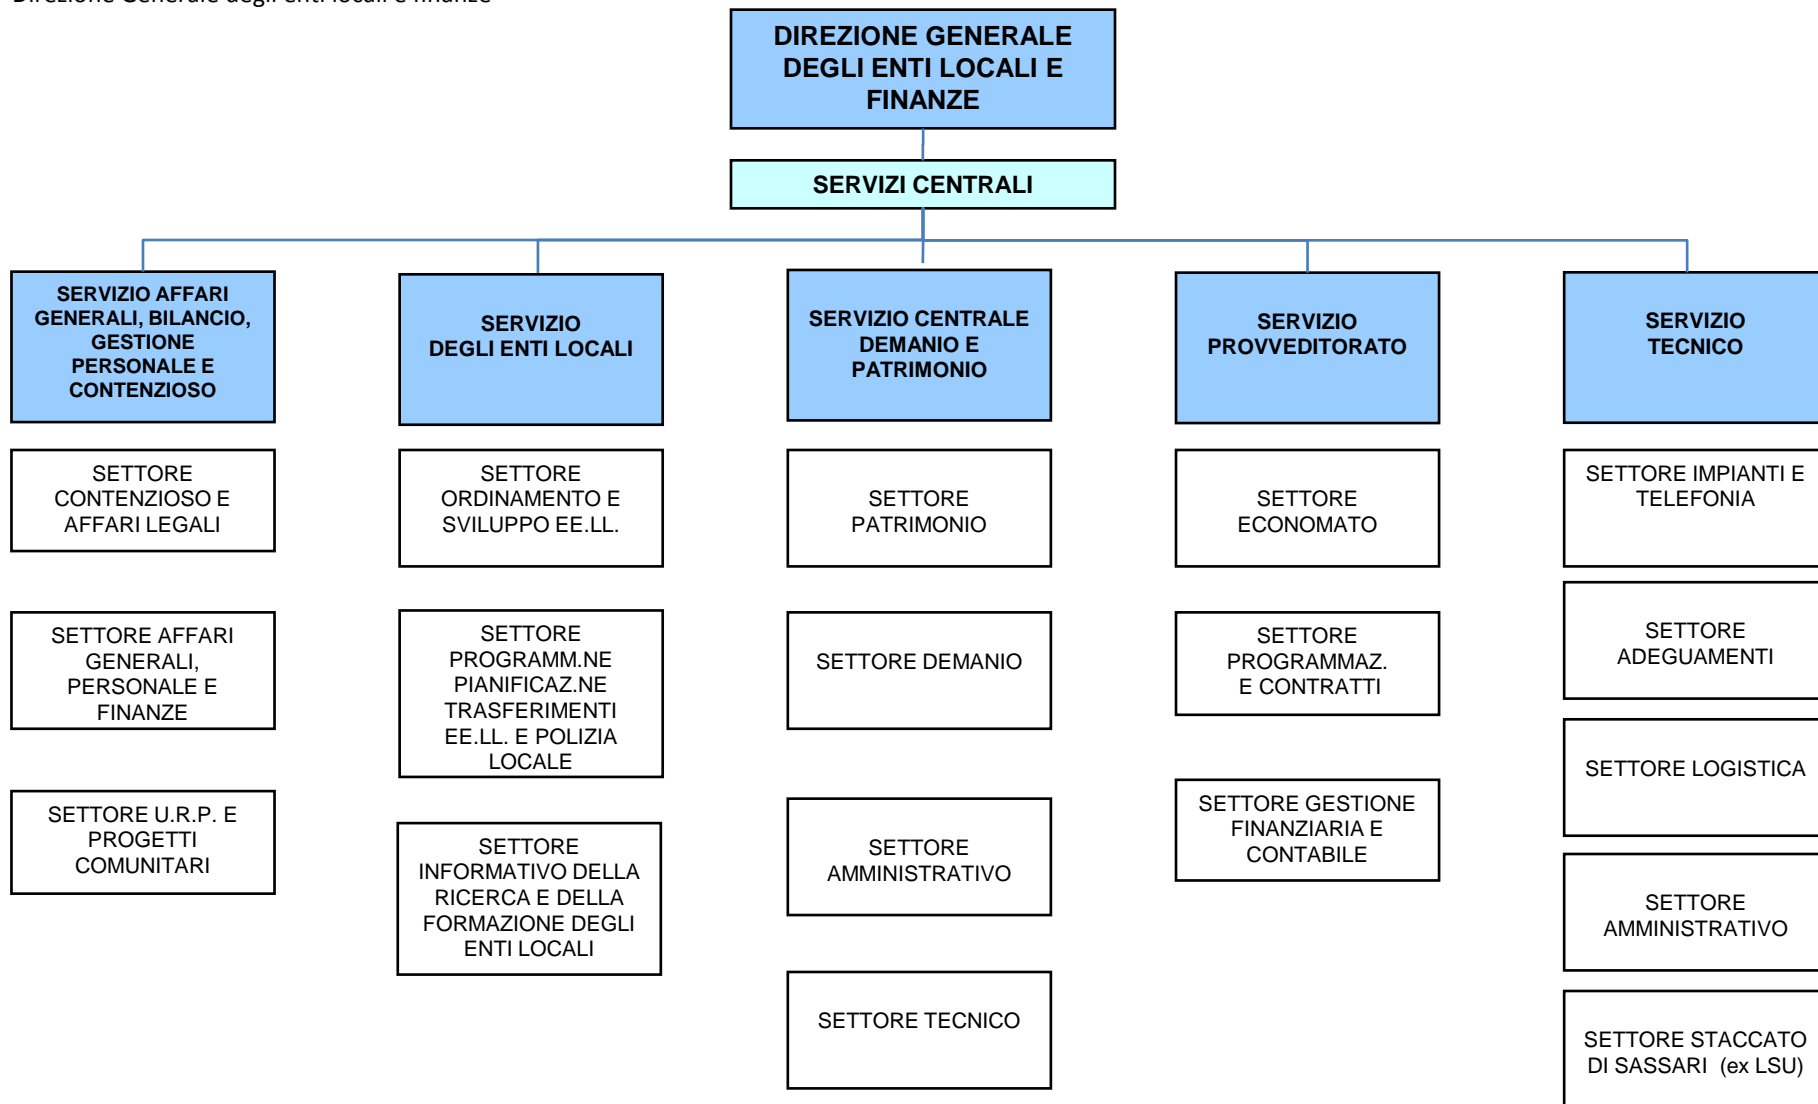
Direzione Generale degli enti locali e finanze

DIREZIONE GENERALE DEGLI ENTI LOCALI E FINANZE

SERVIZI CENTRALI

SERVIZIO AFFARI GENERALI, BILANCIO, GESTIONE PERSONALE E CONTENZIOSO

SETTORE CONTENZIOSO E AFFARI LEGALI

SETTORE AFFARI GENERALI, PERSONALE E FINANZE

SETTORE U.R.P. E PROGETTI COMUNITARI

SERVIZIO DEGLI ENTI LOCALI

SETTORE ORDINAMENTO E SVILUPPO EE.LL.

SETTORE PROGRAMM.NE PIANIFICAZ.NE TRASFERIMENTI EE.LL. E POLIZIA LOCALE

SETTORE INFORMATIVO DELLA RICERCA E DELLA FORMAZIONE DEGLI ENTI LOCALI

SERVIZIO CENTRALE DEMANIO E PATRIMONIO

SETTORE PATRIMONIO

SETTORE DEMANIO

SETTORE AMMINISTRATIVO

SETTORE TECNICO

SERVIZIO PROVVEDITORATO

SETTORE ECONOMATO

SETTORE PROGRAMMAZ. E CONTRATTI

SETTORE GESTIONE FINANZIARIA E CONTABILE

SERVIZIO TECNICO

SETTORE IMPIANTI E TELEFONIA

SETTORE ADEGUAMENTI

SETTORE LOGISTICA

SETTORE AMMINISTRATIVO

SETTORE STACCATO DI SASSARI (ex LSU)